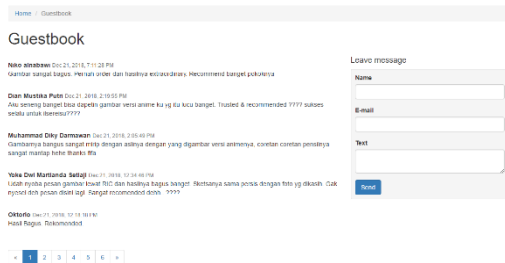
Home / Guestbook

Guestbook

Niko ainabawi Dec 21, 2018, 7:11:28 PM
Gambar sangat bagus. Pernah order dan hasilnya extraordinary. Recommend banget pokoknya

Dian Mustika Putri Dec 21, 2018, 2:19:55 PM
Aku seneng banget bisa dapetin gambar versi anime ku yg itu lucu bangat. Trusted & recommended ???? sukses selalu untuk ibenesu????

Muhammad Diky Darmawan Dec 21, 2018, 2:05:40 PM
Gambarnya bagus sangat mirip dengan aslinya dengan yang digambar versi animenya, coretan coretan pensilnya sangat mantap hehe thanks ifta

Yoke Dwi Maitlanda Setiaji Dec 21, 2018, 12:34:48 PM
Udah nyoba pesan gambar lewat BIC dan hasilnya bagus banget. Sketsanya sama persis dengan foto yg dikasih. Gak nyesel deh pesan disini lagi. Sangat recomended deeh ????

Oktorio Dec 21, 2018, 12:13:10 PM
Hasil Bagus. Rekomended

« 1 2 3 4 5 6 »

Leave message

Name

E-mail

Text

Send